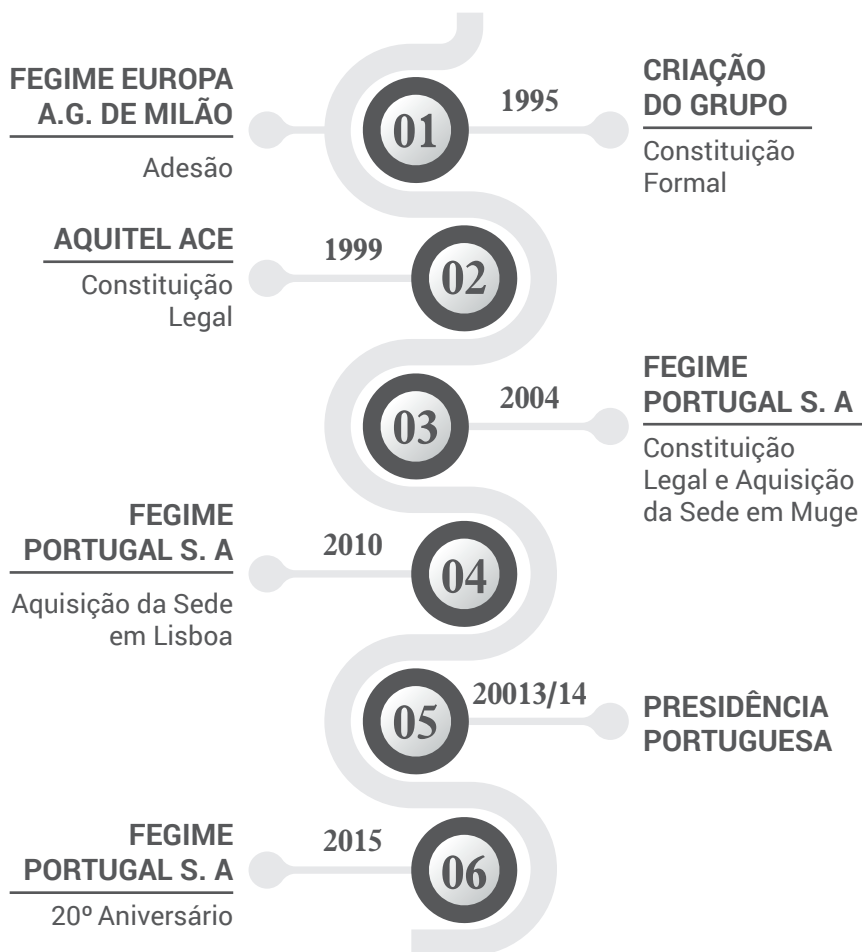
01

1995

FEGIME EUROPA A.G. DE MILÃO

Adesão

CRIAÇÃO DO GRUPO

Constituição Formal

02

1999

AQUITEL ACE

Constituição Legal

03

2004

FEGIME PORTUGAL S. A

Constituição Legal e Aquisição da Sede em Muge

04

2010

FEGIME PORTUGAL S. A

Aquisição da Sede em Lisboa

05

20013/14

PRESIDÊNCIA PORTUGUESA

06

2015

FEGIME PORTUGAL S. A

20º Aniversário